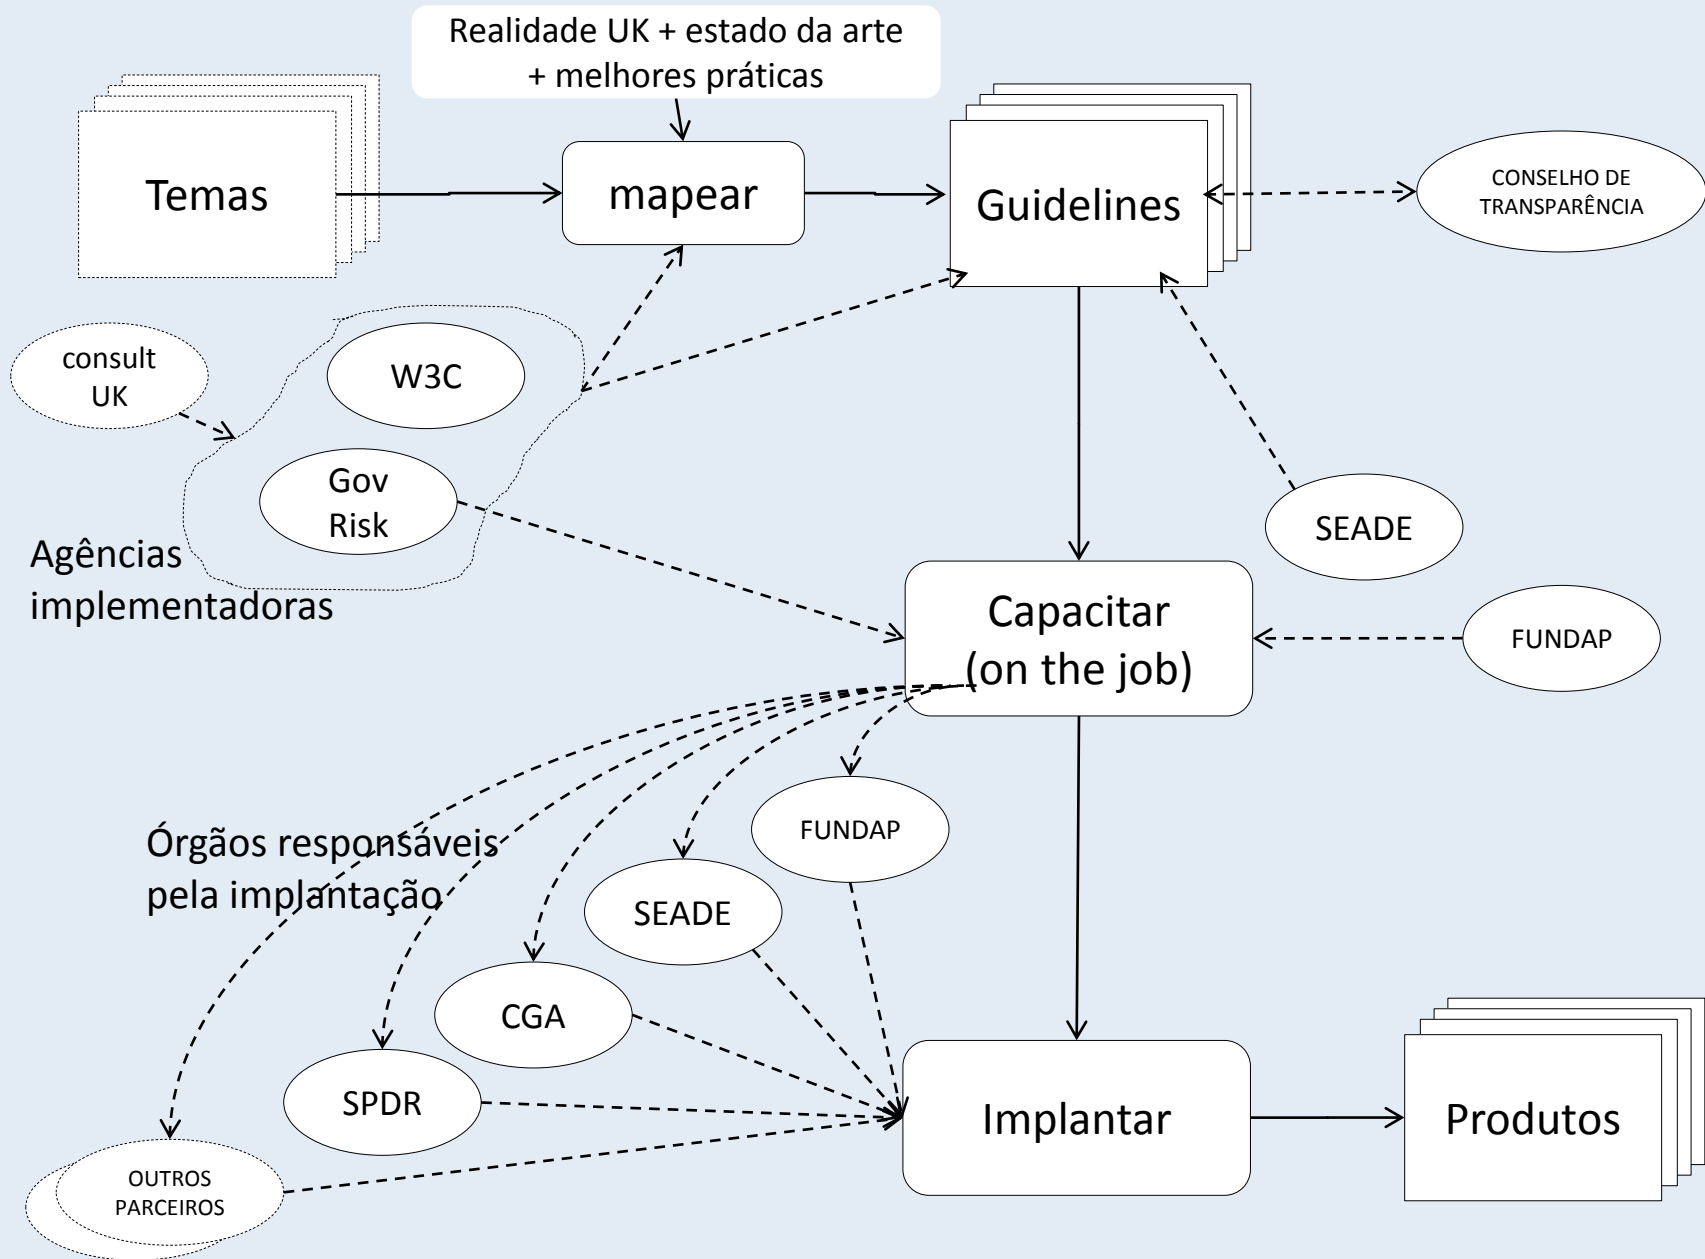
Realidade UK + estado da arte + melhores práticas

Temas

mapear

Guidelines

CONSELHO DE TRANSPARÊNCIA

consult UK

W3C

Gov Risk

Agências implementadoras

SEADE

Capacitar (on the job)

FUNDAP

Órgãos responsáveis pela implantação

FUNDAP

SEADE

CGA

SPDR

OUTROS PARCEIROS

Implantar

Produtos